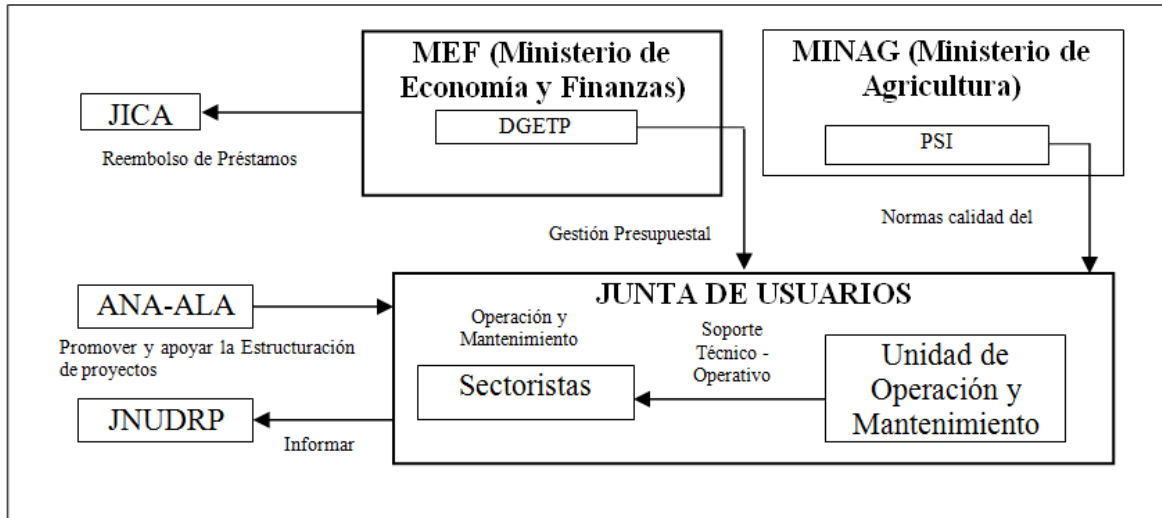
MEF (Ministerio de Economía y Finanzas)

DGETP

MINAG (Ministerio de Agricultura)

PSI

JICA

Reembolso de Préstamos

Gestión Presupuestal

Normas calidad del

JUNTA DE USUARIOS

ANA-ALA

Promover y apoyar la Estructuración de proyectos

Operación y Mantenimiento

Soporte Técnico - Operativo

Sectoristas

Unidad de Operación y Mantenimiento

JNUDRP

Informar